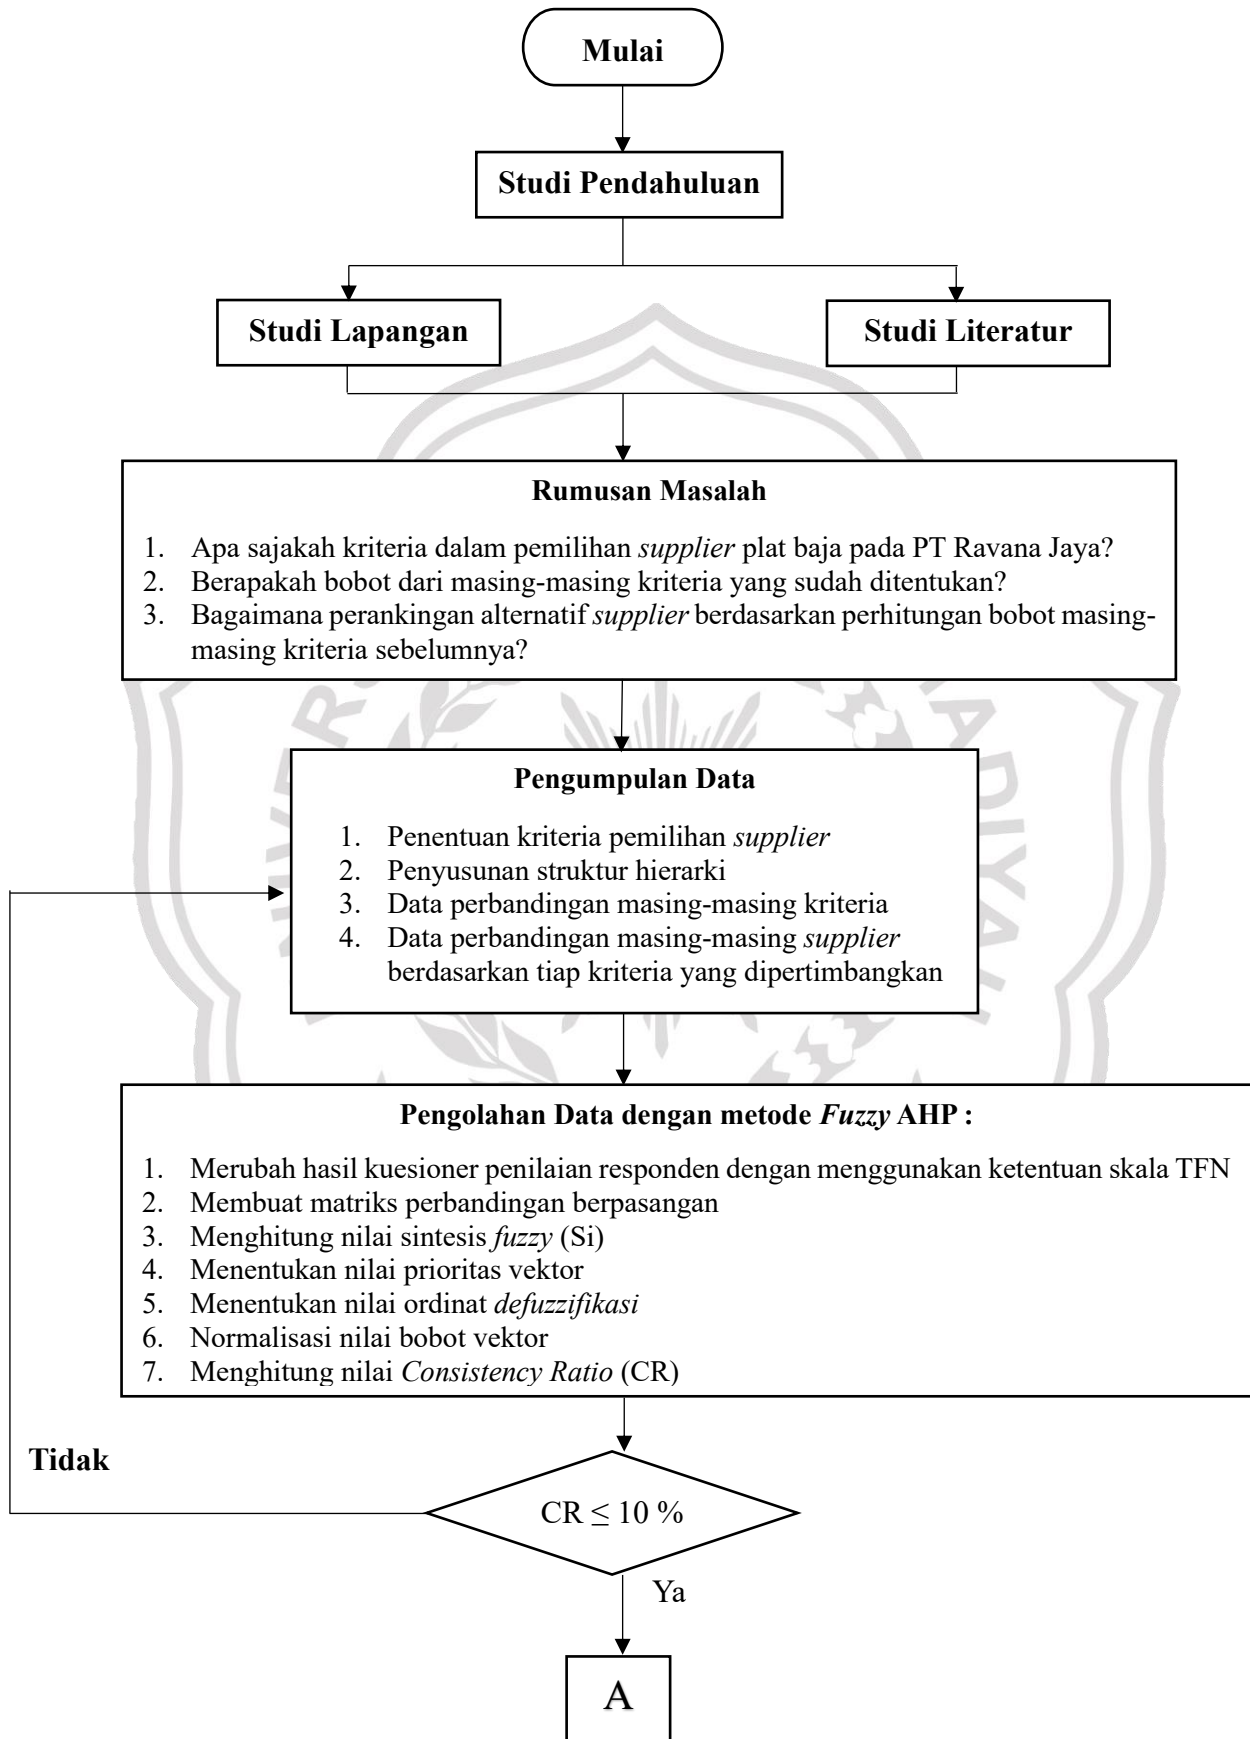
Mulai

Studi Pendahuluan

Studi Lapangan

Studi Literatur

Rumusan Masalah

1. Apa sajakah kriteria dalam pemilihan supplier plat baja pada PT Ravana Jaya?
2. Berapakah bobot dari masing-masing kriteria yang sudah ditentukan?
3. Bagaimana perankingan alternatif supplier berdasarkan perhitungan bobot masing-masing kriteria sebelumnya?

Pengumpulan Data

1. Penentuan kriteria pemilihan supplier
2. Penyusunan struktur hierarki
3. Data perbandingan masing-masing kriteria
4. Data perbandingan masing-masing supplier berdasarkan tiap kriteria yang dipertimbangkan

Pengolahan Data dengan metode Fuzzy AHP :

1. Merubah hasil kuesioner penilaian responden dengan menggunakan ketentuan skala TFN
2. Membuat matriks perbandingan berpasangan
3. Menghitung nilai sintesis fuzzy (Si)
4. Menentukan nilai prioritas vektor
5. Menentukan nilai ordinat defuzzifikasi
6. Normalisasi nilai bobot vektor
7. Menghitung nilai Consistency Ratio (CR)

Tidak

$CR \leq 10\ \%$

Ya

A